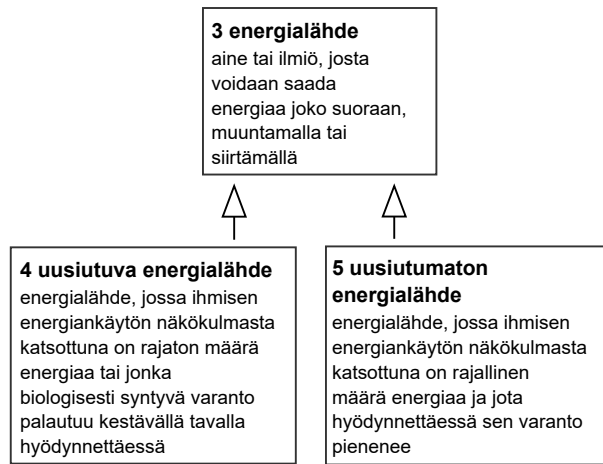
**3 energialähde**
aine tai ilmiö, josta voidaan saada energiaa joko suoraan, muuntamalla tai siirtämällä

**4 uusiutuva energialähde**
energialähde, jossa ihmisen energiankäytön näkökulmasta katsottuna on rajaton määrä energiaa tai jonka biologisesti syntyvä varanto palautuu kestävällä tavalla hyödynnettäessä

**5 uusiutumaton energialähde**
energialähde, jossa ihmisen energiankäytön näkökulmasta katsottuna on rajallinen määrä energiaa ja jota hyödynnettäessä sen varanto pienenee